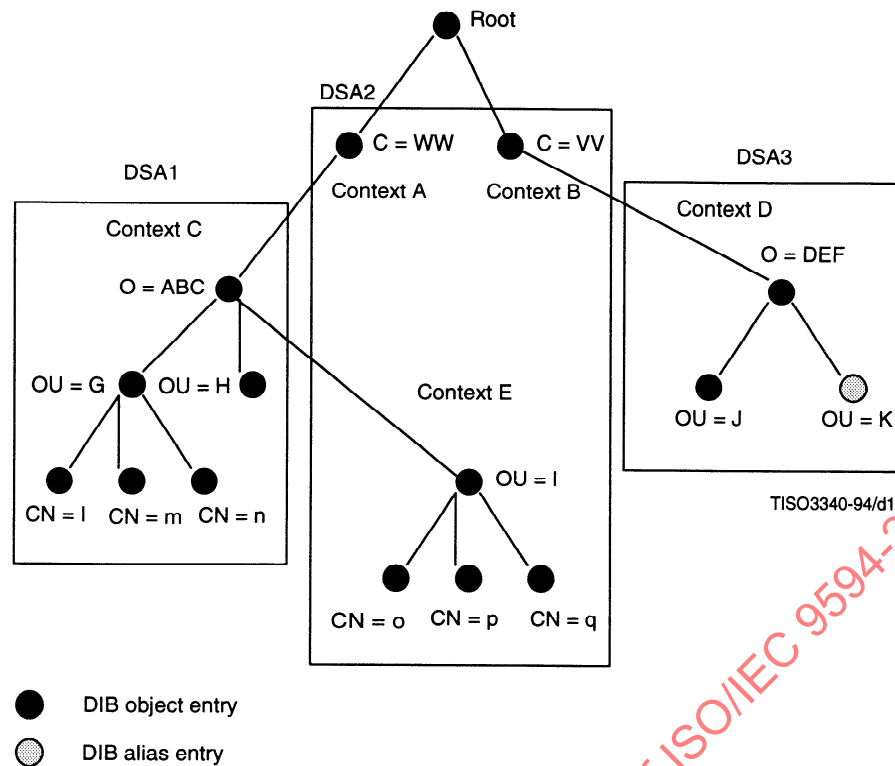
Root

DSA2

C = WW

C = VV

Context A

Context B

DSA1

DSA3

Context C

Context D

O = ABC

O = DEF

OU = G

OU = H

Context E

OU = J

OU = K

OU = I

CN = l

CN = m

CN = n

TISO3340-94/d1

CN = o

CN = p

CN = q

DIB object entry

DIB alias entry

ISO/IEC 9594-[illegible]